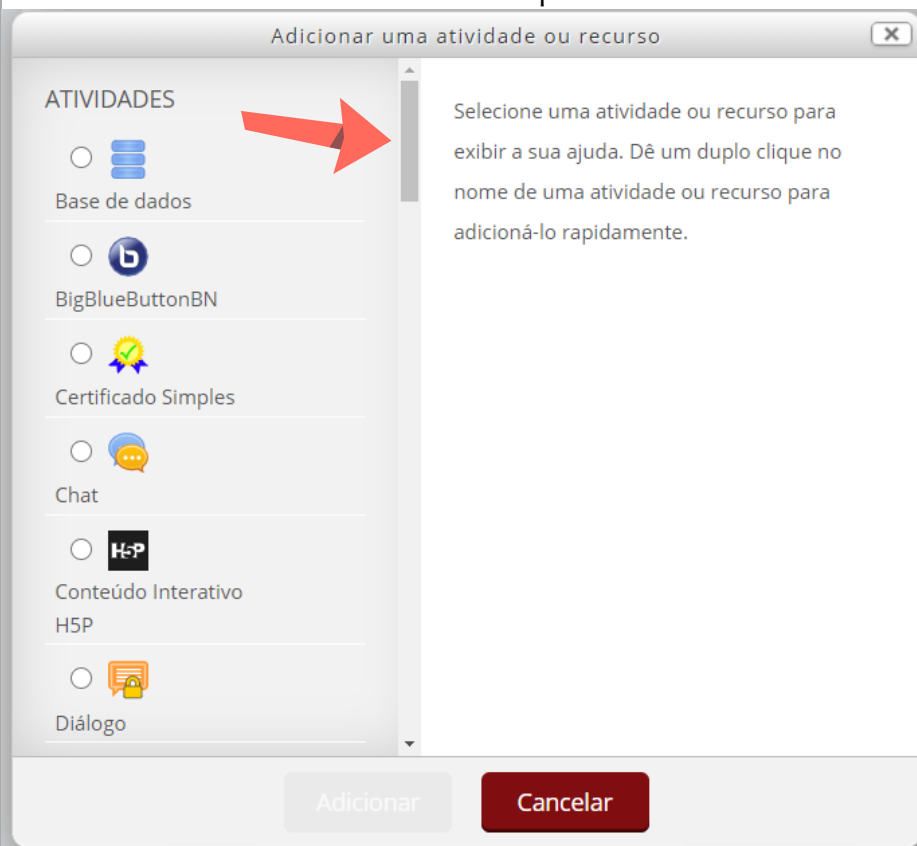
Adicionar uma atividade ou recurso

ATIVIDADES

Base de dados

BigBlueButtonBN

Certificado Simples

Chat

H5P

Conteúdo Interativo H5P

Diálogo

Selecione uma atividade ou recurso para exibir a sua ajuda. Dê um duplo clique no nome de uma atividade ou recurso para adicioná-lo rapidamente.

Adicionar

Cancelar